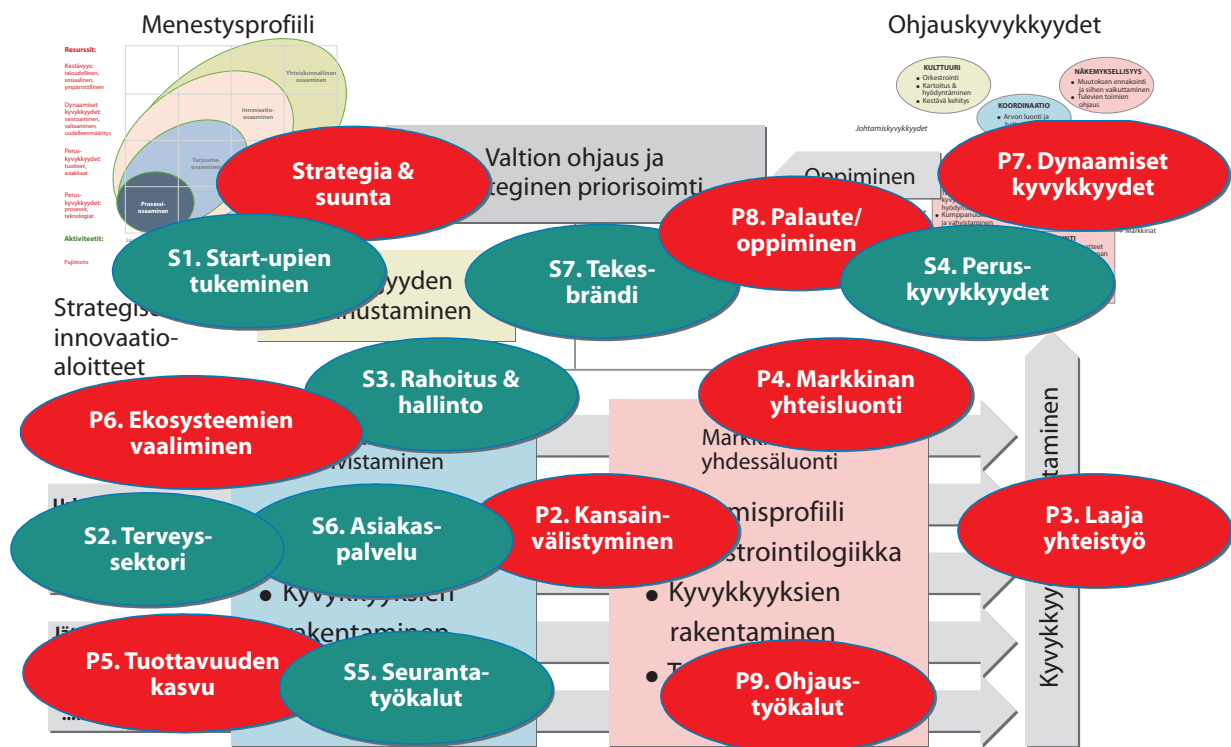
Menestysprofiili

Resurssit:

Kestävyys: taloudellinen, sosiaalinen, ympäristöllinen

Dynaamiset kyvykkyydet: vaistoaminen, valtaaminen, uudelleenmäärittys

Perus-kyvykkyydet: tuotteet, asiakkaat

Perus-kyvykkyydet: prosessit, teknologiat

Aktiviteetit:

Fujimoto

Yhteiskunnallinen osaaminen

Innovaatio-osaaminen

Tarjooma-osaaminen

Prosessi-osaaminen

Ohjauskyvykkyydet

KULTTUURI
• Orkestrointi
• Kartoitus & hyödyntäminen
• Kestävä kehitys

NÄKEMYKSELLISYYS
• Muutoksen ennakointi ja siihen vaikuttaminen
• Tulevien toimien ohjaus

KOORDINAATIO
• Arvon luonti ja

Johtamiskyvykkyydet

Valtion ohjaus ja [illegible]teginen priorisoimti

Oppiminen

Strategia & suunta

S1. Start-upien tukeminen

S7. Tekes-brändi

P8. Palaute/ oppiminen

P7. Dynaamiset kyvykkyydet

S4. Perus-kyvykkyydet

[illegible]yyden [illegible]nustaminen

Strategiset innovaatio-aloitteet

S3. Rahoitus & hallinto

P4. Markkinan yhteisluonti

P6. Ekosysteemien vaaliminen

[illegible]vistaminen

Markki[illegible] yhdessäluonti

P2. Kansain-välistyminen

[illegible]misprofiili
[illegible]strointilogiikka
• Kyvykkyyksien rakentaminen
• T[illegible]

S2. Terveys-sektori

S6. Asiakas-palvelu

• Kyvykkyyksien rakentaminen

P3. Laaja yhteistyö

Kyvykkyy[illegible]ttaminen

P5. Tuottavuuden kasvu

S5. Seuranta-työkalut

P9. Ohjaus-työkalut